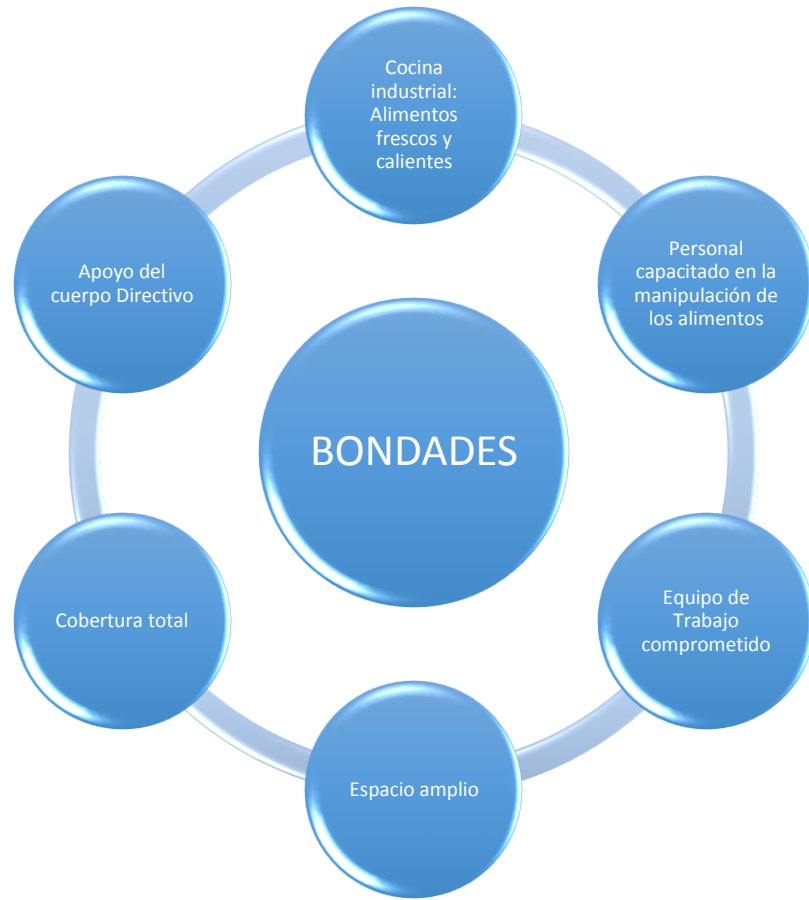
Cocina industrial: Alimentos frescos y calientes

Personal capacitado en la manipulación de los alimentos

Equipo de Trabajo comprometido

Espacio amplio

Cobertura total

Apoyo del cuerpo Directivo

BONDADES